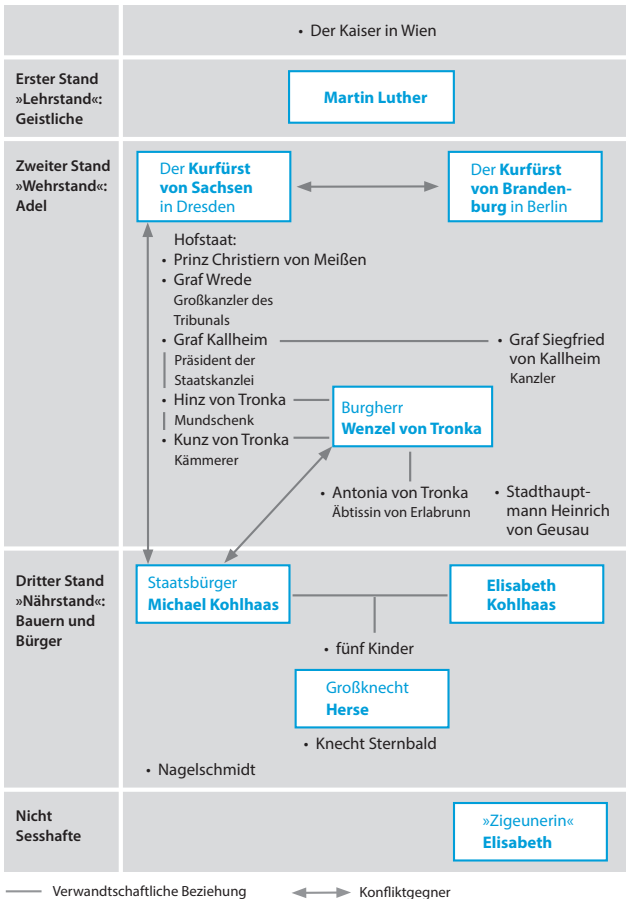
• Der Kaiser in Wien

Erster Stand »Lehrstand«: Geistliche

Martin Luther

Zweiter Stand »Wehrstand«: Adel

Der Kurfürst von Sachsen in Dresden

Der Kurfürst von Brandenburg in Berlin

Hofstaat:
• Prinz Christiern von Meißen
• Graf Wrede
Großkanzler des Tribunals
• Graf Kallheim
Präsident der Staatskanzlei
• Hinz von Tronka
Mundschenk
• Kunz von Tronka
Kämmerer

• Graf Siegfried von Kallheim
Kanzler

Burgherr
Wenzel von Tronka

• Antonia von Tronka
Äbtissin von Erlabrunn

• Stadthauptmann Heinrich von Geusau

Dritter Stand »Nährstand«: Bauern und Bürger

Staatsbürger
Michael Kohlhaas

Elisabeth Kohlhaas

• fünf Kinder

Großknecht
Herse

• Knecht Sternbald

• Nagelschmidt

Nicht Sesshafte

»Zigeunerin«
Elisabeth

Verwandtschaftliche Beziehung

Konfliktgegner